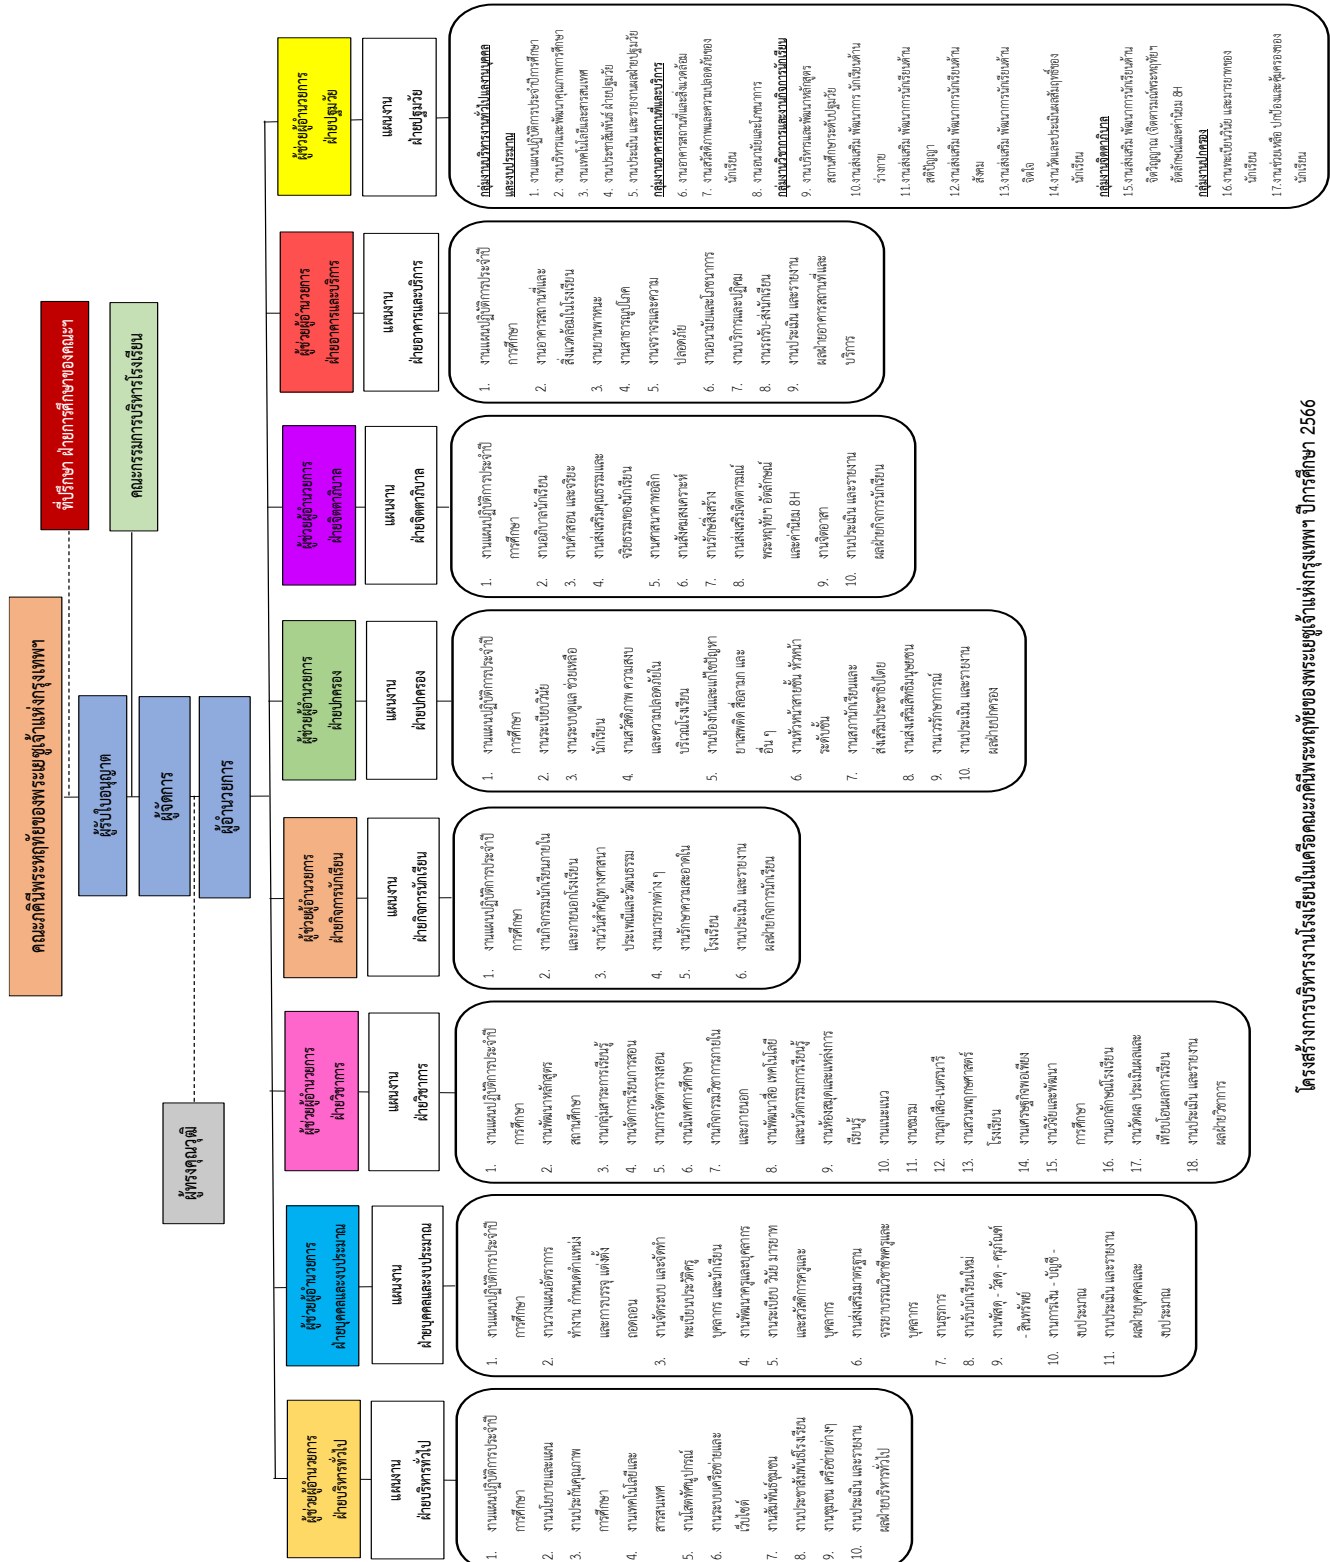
โครงสร้างการบริหารงานโรงเรียนในเครือคณะภคินีพระหฤทัยของพระเยซูเจ้าแห่งกรุงเทพฯ ปีการศึกษา 2566

คณะภคินีพระหฤทัยของพระเยซูเจ้าแห่งกรุงเทพฯ

ที่ปรึกษา ฝ่ายการศึกษาของคณะฯ

คณะกรรมการบริหารโรงเรียน

ผู้รับใบอนุญาต

ผู้จัดการ

ผู้อำนวยการ

ผู้ทรงคุณวุฒิ

ผู้ช่วยผู้อำนวยการ ฝ่ายปฐมวัย

แผนงาน ฝ่ายปฐมวัย

กลุ่มงานบริหารทั่วไปและงานบุคคลและงบประมาณ
1. งานแผนปฏิบัติการประจำปีการศึกษา
2. งานบริหารและพัฒนาคุณภาพการศึกษา
3. งานเทคโนโลยีและสารสนเทศ
4. งานประชาสัมพันธ์ ฝ่ายปฐมวัย
5. งานประเมิน และรายงานผลฝ่ายปฐมวัย
กลุ่มงานอาคารสถานที่และบริการ
6. งานอาคารสถานที่และสิ่งแวดล้อม
7. งานสวัสดิภาพและความปลอดภัยของนักเรียน
8. งานอนามัยและโภชนาการ
กลุ่มงานวิชาการและงานกิจการนักเรียน
9. งานบริหารและพัฒนาหลักสูตรสถานศึกษาระดับปฐมวัย
10. งานส่งเสริม พัฒนาการ นักเรียนด้านร่างกาย
11. งานส่งเสริม พัฒนาการนักเรียนด้านสติปัญญา
12. งานส่งเสริม พัฒนาการนักเรียนด้านสังคม
13. งานส่งเสริม พัฒนาการนักเรียนด้านจิตใจ
14. งานวัดและประเมินผลสัมฤทธิ์ของนักเรียน
กลุ่มงานอภิบาล
15. งานส่งเสริม พัฒนาการนักเรียนด้านจิตวิญญาณ (จิตตารมณ์พระหฤทัย) อัตลักษณ์และค่านิยม 8H
กลุ่มงานปกครอง
16. งานระเบียบวินัย และมารยาทของนักเรียน
17. งานช่วยเหลือ ปกป้องและคุ้มครองของนักเรียน

ผู้ช่วยผู้อำนวยการ ฝ่ายอาคารและบริการ

แผนงาน ฝ่ายอาคารและบริการ

1. งานแผนปฏิบัติการประจำปีการศึกษา
2. งานอาคารสถานที่และสิ่งแวดล้อมในโรงเรียน
3. งานยานพาหนะ
4. งานสาธารณูปโภค
5. งานจราจรและความปลอดภัย
6. งานอนามัยและโภชนาการ
7. งานบริการและปฏิคม
8. งานรถรับ-ส่งนักเรียน
9. งานประเมิน และรายงานผลฝ่ายอาคารสถานที่และบริการ

ผู้ช่วยผู้อำนวยการ ฝ่ายจิตตาภิบาล

แผนงาน ฝ่ายจิตตาภิบาล

1. งานแผนปฏิบัติการประจำปีการศึกษา
2. งานอภิบาลนักเรียน
3. งานคำสอน และจริยะ
4. งานส่งเสริมคุณธรรมและจริยธรรมของนักเรียน
5. งานศาสนาคาทอลิก
6. งานสังคมสงเคราะห์
7. งานรักษ์สิ่งสร้าง
8. งานส่งเสริมจิตตารมณ์พระหฤทัย อัตลักษณ์และค่านิยม 8H
9. งานจิตอาสา
10. งานประเมิน และรายงานผลฝ่ายกิจการนักเรียน

ผู้ช่วยผู้อำนวยการ ฝ่ายปกครอง

แผนงาน ฝ่ายปกครอง

1. งานแผนปฏิบัติการประจำปีการศึกษา
2. งานระเบียบวินัย
3. งานระบบดูแล ช่วยเหลือนักเรียน
4. งานสวัสดิภาพ ความสงบและความปลอดภัยในบริเวณโรงเรียน
5. งานป้องกันและแก้ไขปัญหายาเสพติด สื่อลามก และอื่น ๆ
6. งานหัวหน้าสายชั้น หัวหน้าระดับชั้น
7. งานสภานักเรียนและส่งเสริมประชาธิปไตย
8. งานส่งเสริมสิทธิมนุษยชน
9. งานเวรรักษาการณ์
10. งานประเมิน และรายงานผลฝ่ายปกครอง

ผู้ช่วยผู้อำนวยการ ฝ่ายกิจการนักเรียน

แผนงาน ฝ่ายกิจการนักเรียน

1. งานแผนปฏิบัติการประจำปีการศึกษา
2. งานกิจกรรมนักเรียนภายในและภายนอกโรงเรียน
3. งานวันสำคัญทางศาสนาประเพณีและวัฒนธรรม
4. งานมารยาทไทย
5. งานรักษาความสะอาดในโรงเรียน
6. งานประเมิน และรายงานผลฝ่ายกิจการนักเรียน

ผู้ช่วยผู้อำนวยการ ฝ่ายวิชาการ

แผนงาน ฝ่ายวิชาการ

1. งานแผนปฏิบัติการประจำปีการศึกษา
2. งานพัฒนาหลักสูตรสถานศึกษา
3. งานกลุ่มสาระการเรียนรู้
4. งานจัดการเรียนการสอน
5. งานการจัดตารางสอน
6. งานนิเทศการศึกษา
7. งานกิจกรรมวิชาการภายในและภายนอก
8. งานพัฒนาสื่อ เทคโนโลยีและนวัตกรรมการเรียนรู้
9. งานห้องสมุดและแหล่งการเรียนรู้
10. งานแนะแนว
11. งานดนตรี
12. งานลูกเสือ-เนตรนารี
13. งานสวนพฤกษศาสตร์โรงเรียน
14. งานเศรษฐกิจพอเพียง
15. งานวิจัยและพัฒนาการศึกษา
16. งานอภิสิทธิ์โรงเรียน
17. งานวัดผล ประเมินผลและเทียบโอนผลการเรียน
18. งานประเมิน และรายงานผลฝ่ายวิชาการ

ผู้ช่วยผู้อำนวยการ ฝ่ายบุคคลและงบประมาณ

แผนงาน ฝ่ายบุคคลและงบประมาณ

1. งานแผนปฏิบัติการประจำปีการศึกษา
2. งานวางแผนอัตรากำลัง ทำงาน กำหนดตำแหน่งและการบรรจุ แต่งตั้ง ถอดถอน
3. งานจัดระบบ และจัดทำทะเบียนประวัติครู บุคลากร และนักเรียน
4. งานพัฒนาครูและบุคลากร
5. งานระเบียบ วินัย มารยาทและสวัสดิการครูและบุคลากร
6. งานส่งเสริมเกียรติคุณจรรยาบรรณวิชาชีพครูและบุคลากร
7. งานธุรการ
8. งานรับนักเรียนใหม่
9. งานพัสดุ - วัสดุ - ครุภัณฑ์ - สินทรัพย์
10. งานการเงิน - บัญชี - งบประมาณ
11. งานประเมิน และรายงานผลฝ่ายบุคคลและงบประมาณ

ผู้ช่วยผู้อำนวยการ ฝ่ายบริหารทั่วไป

แผนงาน ฝ่ายบริหารทั่วไป

1. งานแผนปฏิบัติการประจำปีการศึกษา
2. งานนโยบายและแผน
3. งานประกันคุณภาพการศึกษา
4. งานเทคโนโลยีและสารสนเทศ
5. งานโสตทัศนูปกรณ์
6. งานระบบเครือข่ายและเว็บไซต์
7. งานสัมพันธ์ชุมชน
8. งานประชาสัมพันธ์โรงเรียน
9. งานศูนย์ผล เครือข่ายต่างๆ
10. งานประเมิน และรายงานผลฝ่ายบริหารทั่วไป